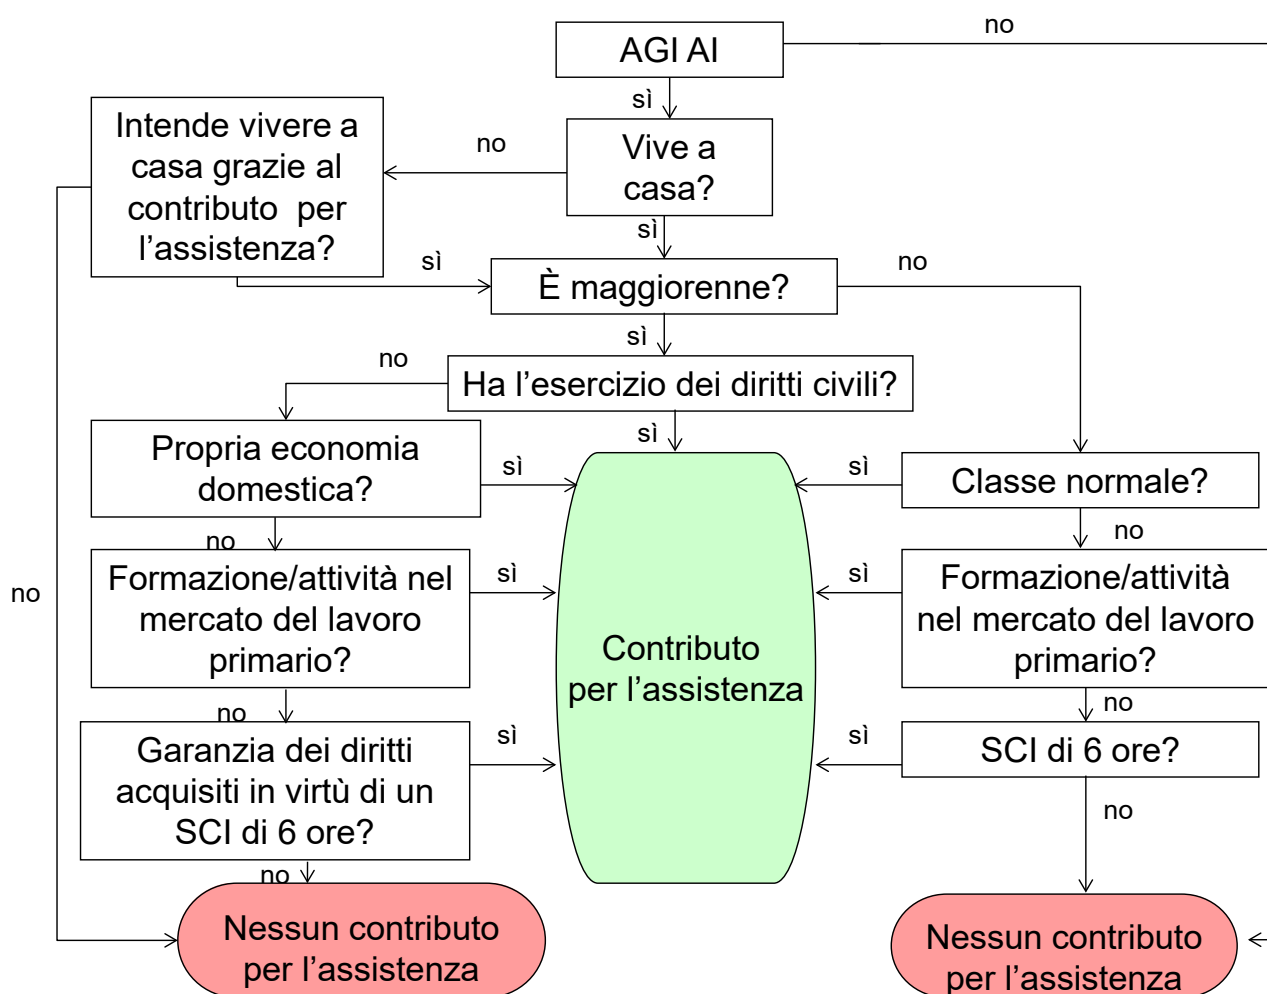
AGI AI

no

sì

Intende vivere a casa grazie al contributo per l'assistenza?

no

Vive a casa?

sì

sì

È maggiorenne?

no

sì

no

Ha l'esercizio dei diritti civili?

sì

Propria economia domestica?

sì

sì

Classe normale?

no

no

Formazione/attività nel mercato del lavoro primario?

sì

Contributo per l'assistenza

sì

Formazione/attività nel mercato del lavoro primario?

no

no

no

Garanzia dei diritti acquisiti in virtù di un SCI di 6 ore?

sì

sì

SCI di 6 ore?

no

no

Nessun contributo per l'assistenza

Nessun contributo per l'assistenza